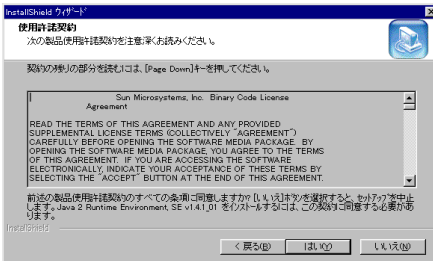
InstallShield ウィザード

使用許諾契約

次の製品使用許諾契約を注意深くお読みください。

契約の残りの部分を読むには、[Page Down]キーを押してください。

Sun Microsystems, Inc. Binary Code License Agreement

READ THE TERMS OF THIS AGREEMENT AND ANY PROVIDED SUPPLEMENTAL LICENSE TERMS (COLLECTIVELY "AGREEMENT") CAREFULLY BEFORE OPENING THE SOFTWARE MEDIA PACKAGE. BY OPENING THE SOFTWARE MEDIA PACKAGE, YOU AGREE TO THE TERMS OF THIS AGREEMENT. IF YOU ARE ACCESSING THE SOFTWARE ELECTRONICALLY, INDICATE YOUR ACCEPTANCE OF THESE TERMS BY SELECTING THE "ACCEPT" BUTTON AT THE END OF THIS AGREEMENT.

前述の製品使用許諾契約のすべての条項に同意しますか? [いいえ]ボタンを選択すると、セットアップを中止します。Java 2 Runtime Environment, SE v1.4.1_01 をインストールするには、この契約に同意する必要があります。

InstallShield

< 戻る(B)

はい(Y)

いいえ(N)